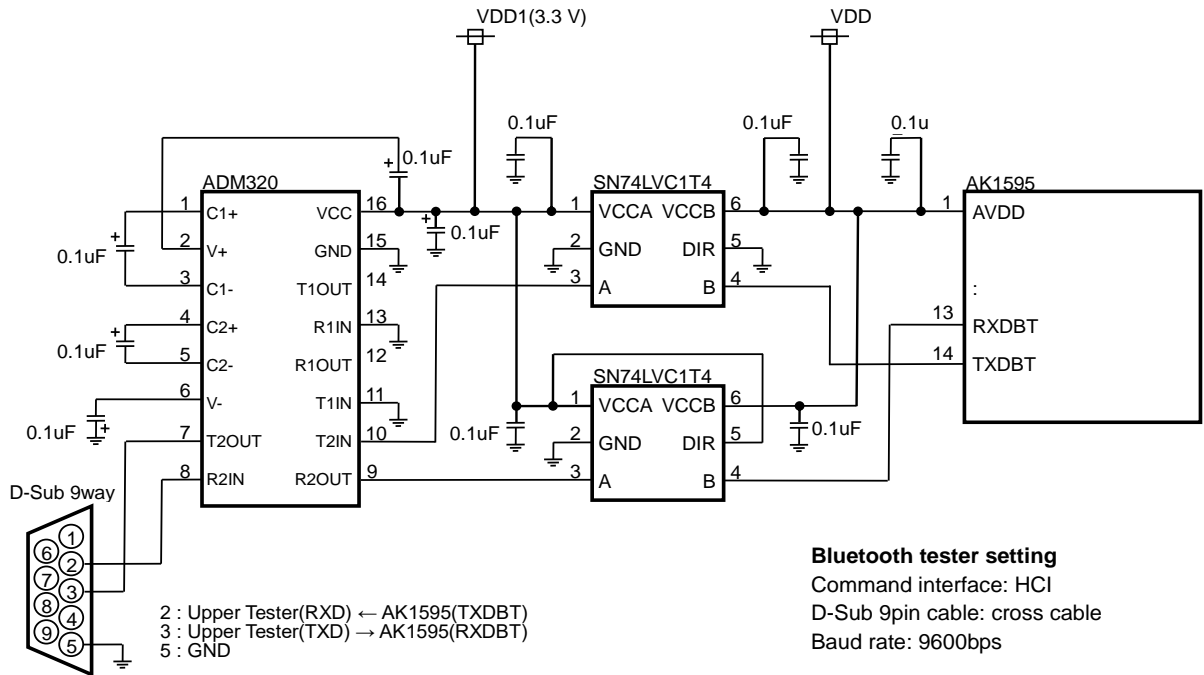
VDD1(3.3 V)
VDD
0.1uF
0.1uF
0.1u
0.1uF
ADM320
SN74LVC1T4
AK1595
1 C1+
2 V+
3 C1-
4 C2+
5 C2-
6 V-
7 T2OUT
8 R2IN
VCC 16
GND 15
T1OUT 14
R1IN 13
R1OUT 12
T1IN 11
T2IN 10
R2OUT 9
0.1uF
0.1uF
0.1uF
0.1uF
1 VCCA VCCB 6
2 GND DIR 5
3 A B 4
1 AVDD
:
13 RXDBT
14 TXDBT
SN74LVC1T4
1 VCCA VCCB 6
2 GND DIR 5
3 A B 4
0.1uF
0.1uF
D-Sub 9way
1 2 3 4 5 6 7 8 9
2 : Upper Tester(RXD) ← AK1595(TXDBT)
3 : Upper Tester(TXD) → AK1595(RXDBT)
5 : GND

**Bluetooth tester setting**
Command interface: HCI
D-Sub 9pin cable: cross cable
Baud rate: 9600bps